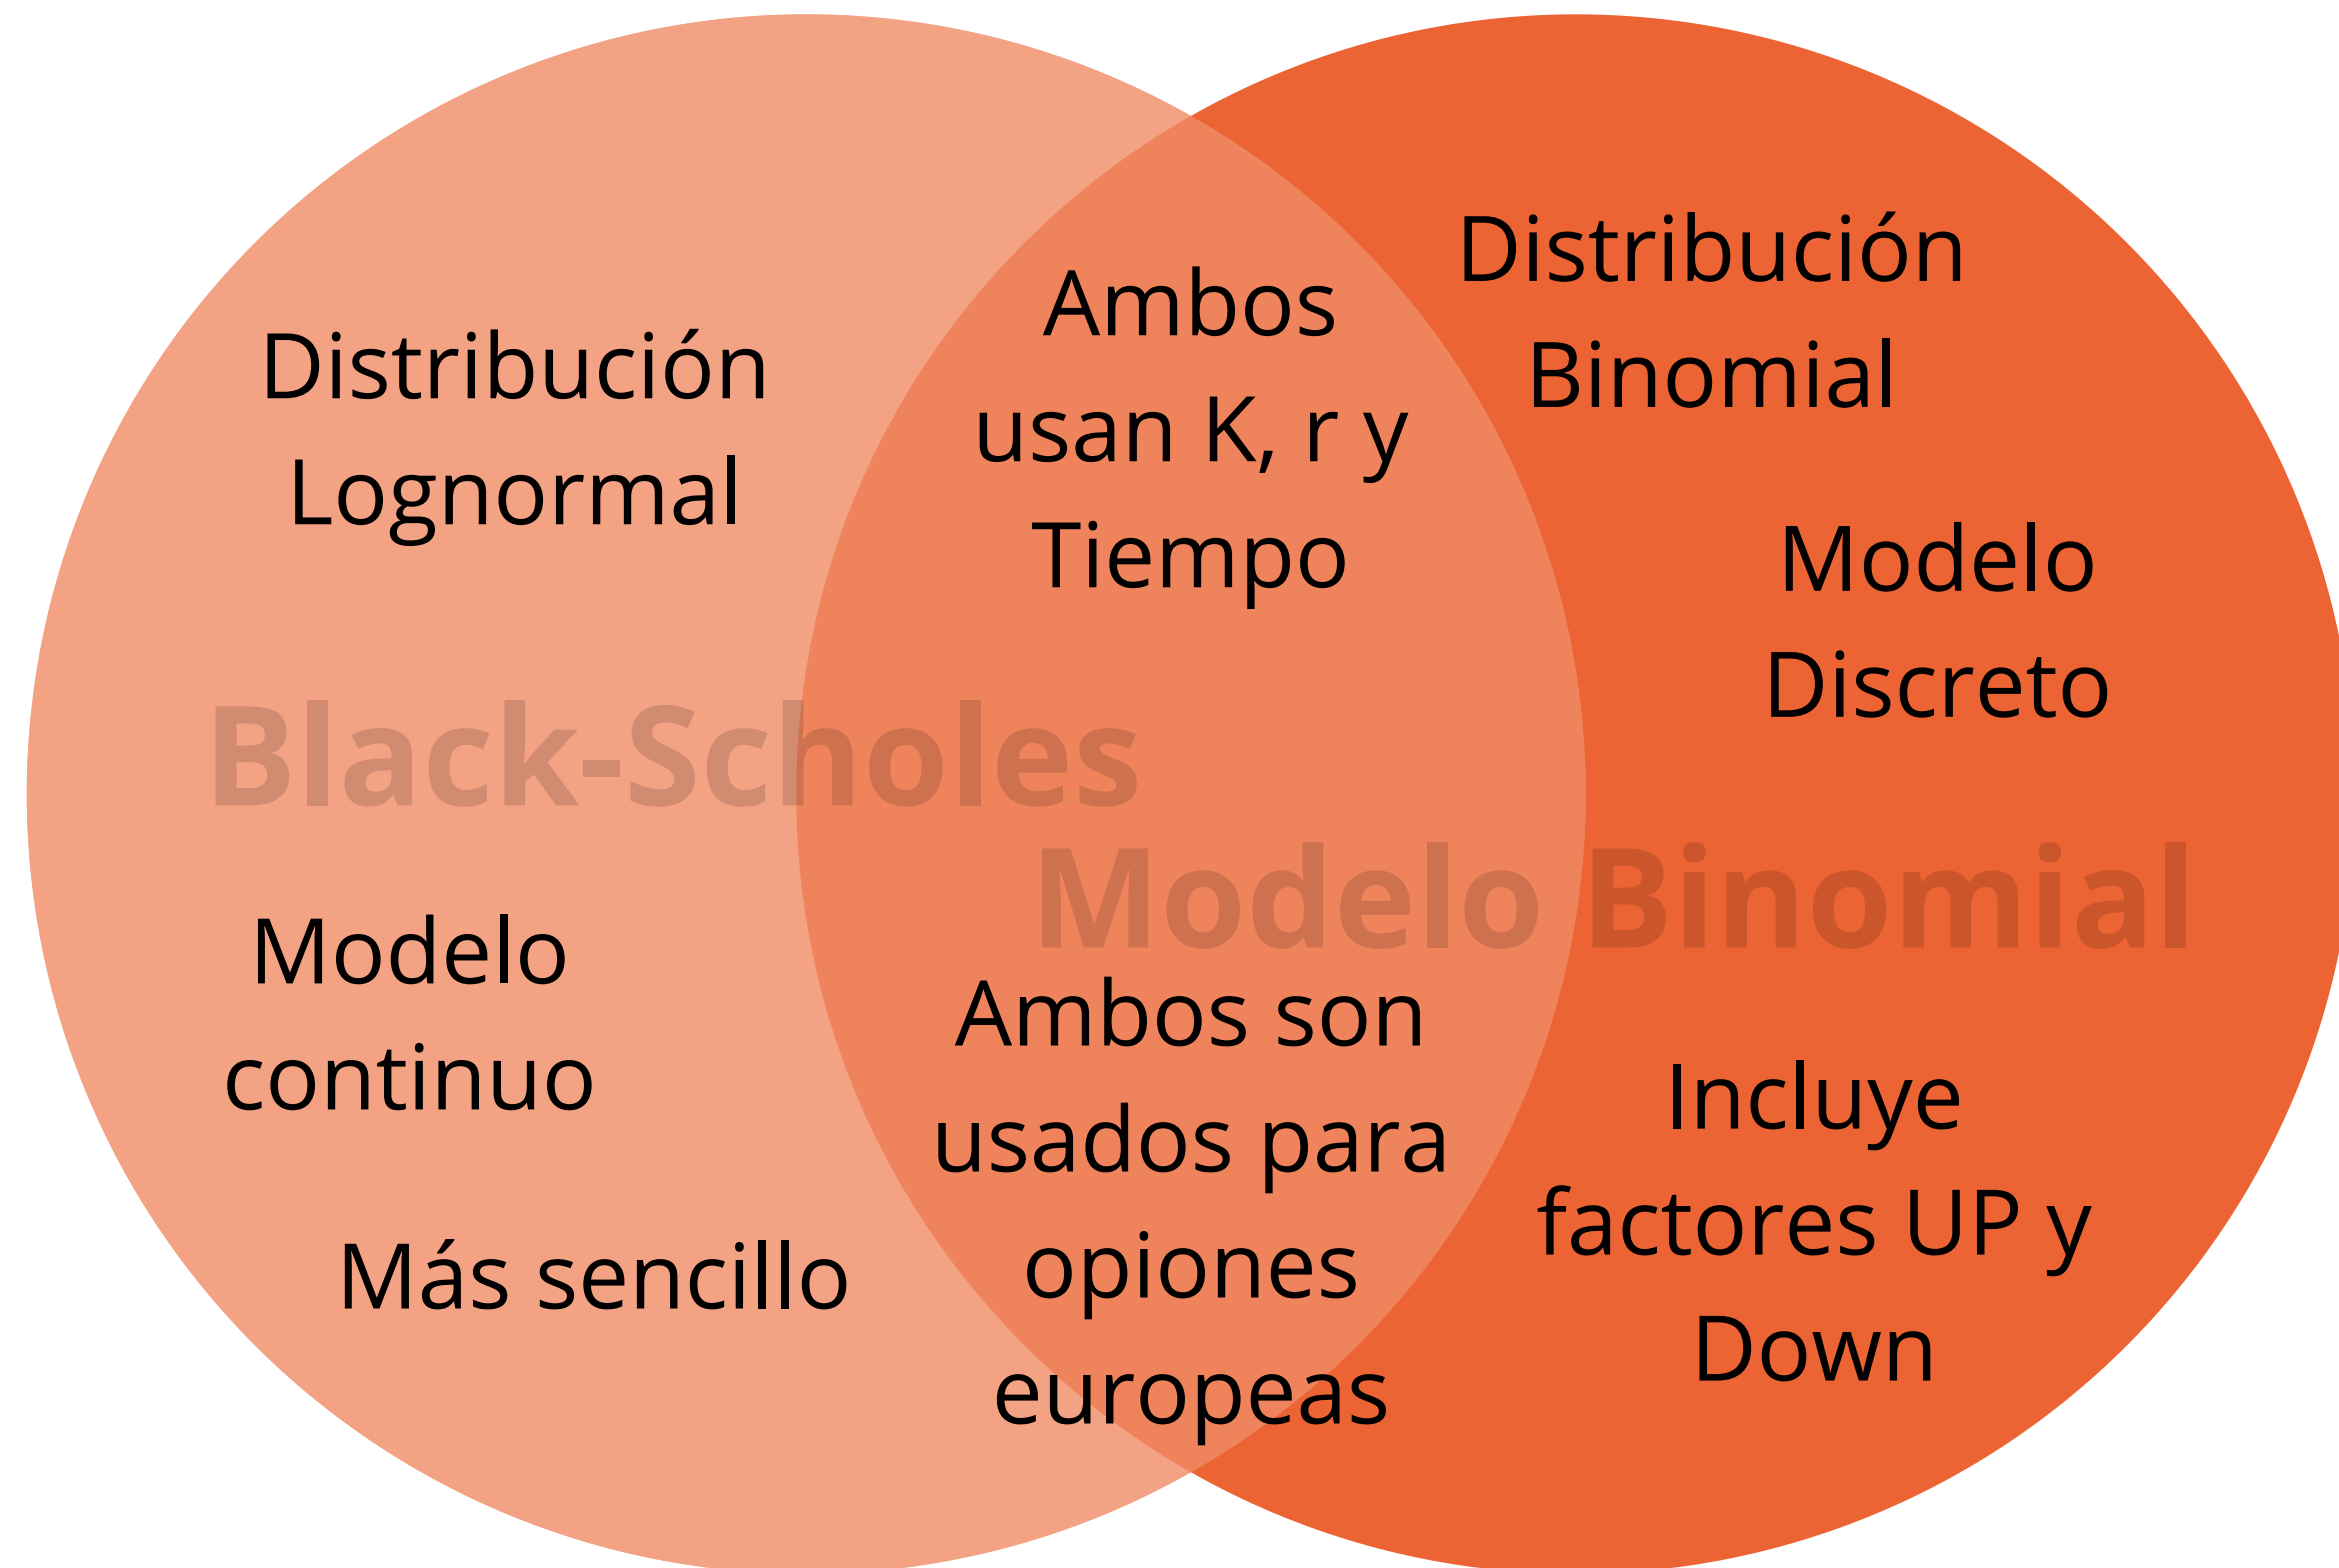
Distribución Lognormal

Ambos usan K, r y Tiempo

Distribución Binomial

Modelo Discreto

Black-Scholes

Modelo Binomial

Modelo continuo

Ambos son usados para opiones europeas

Incluye factores UP y Down

Más sencillo